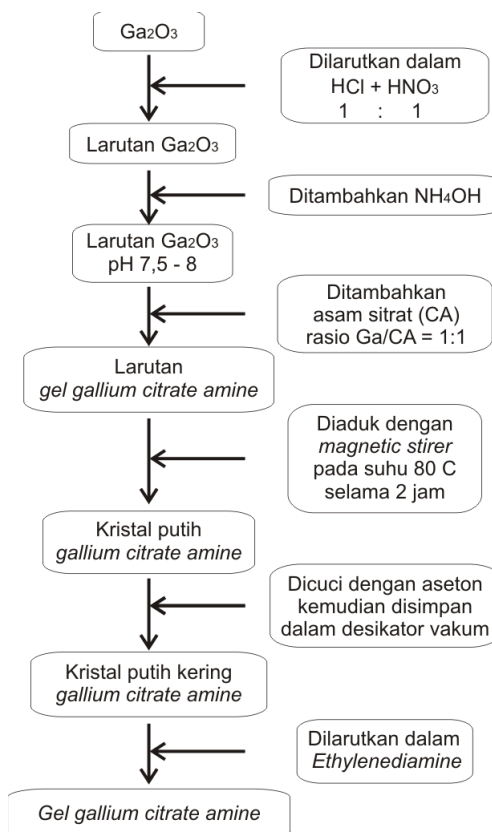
$Ga_2O_3$

Dilarutkan dalam $HCl + HNO_3$
1 : 1

Larutan $Ga_2O_3$

Ditambahkan $NH_4OH$

Larutan $Ga_2O_3$
pH 7,5 - 8

Ditambahkan asam sitrat (CA) rasio Ga/CA = 1:1

Larutan
gel gallium citrate amine

Diaduk dengan magnetic stirer pada suhu 80 C selama 2 jam

Kristal putih
gallium citrate amine

Dicuci dengan aseton kemudian disimpan dalam desikator vakum

Kristal putih kering
gallium citrate amine

Dilarutkan dalam Ethylenediamine

Gel gallium citrate amine